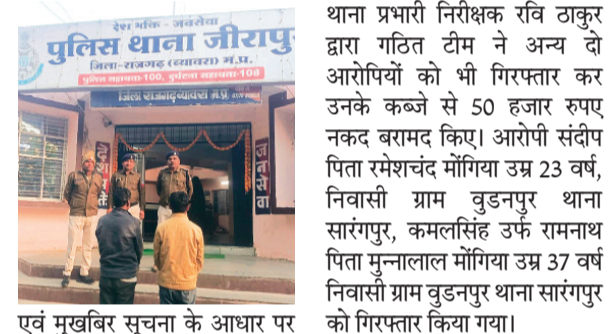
देश भक्ति - जनसेवा
पुलिस थाना जीरापुर
जिला-राजगढ़ (ब्यावरा) म.प्र.
पुलिस सहायता-100, पुलिस सहायता-108

जिला राजगढ़/ब्यावरा म.प्र.

एवं मुखबिर सूचना के आधार पर

थाना प्रभारी निरीक्षक रवि ठाकुर द्वारा गठित टीम ने अन्य दो आरोपियों को भी गिरफ्तार कर उनके कब्जे से 50 हजार रुपए नकद बरामद किए। आरोपी संदीप पिता रमेशचंद मोंगिया उम्र 23 वर्ष, निवासी ग्राम वुडनपुर थाना सारंगपुर, कमलसिंह उर्फ रामनाथ पिता मुन्नालाल मोंगिया उम्र 37 वर्ष निवासी ग्राम वुडनपुर थाना सारंगपुर को गिरफ्तार किया गया।